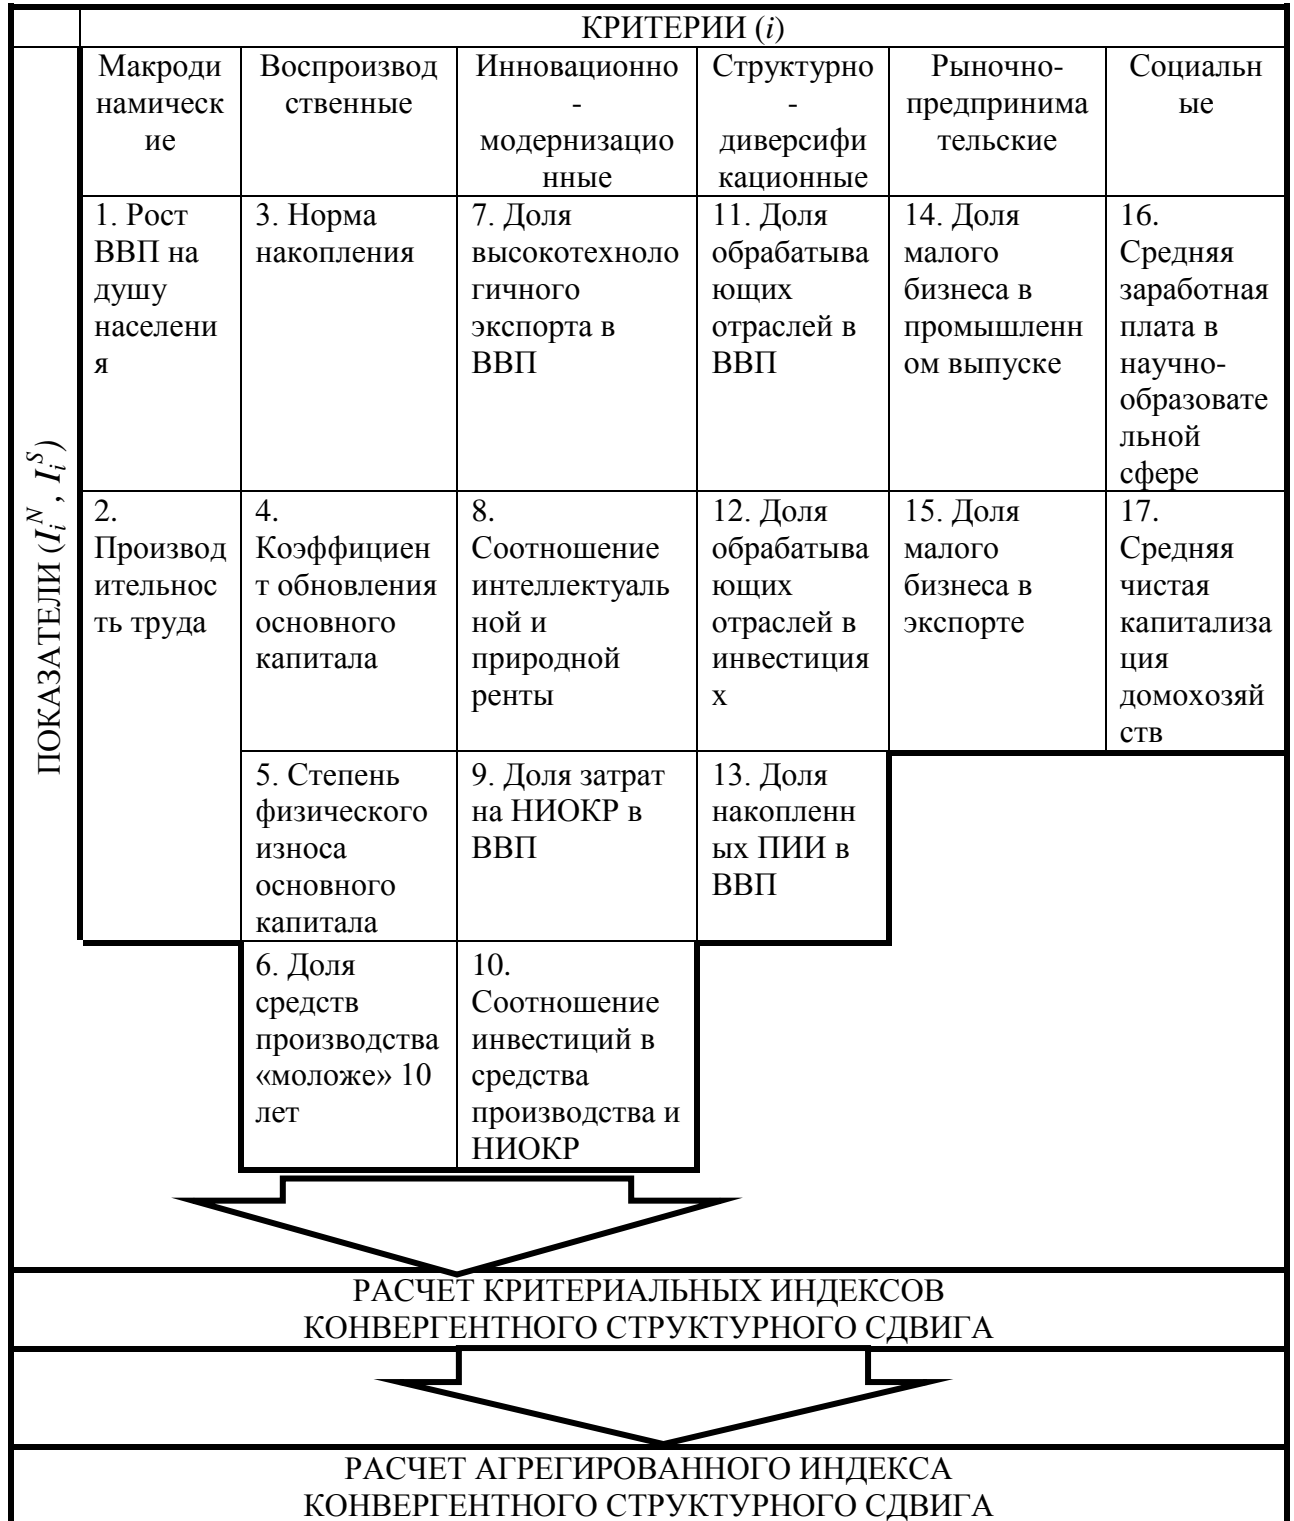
КРИТЕРИИ ($i$)

ПОКАЗАТЕЛИ ($I_i^N$, $I_i^S$)

| Макродинамические | Воспроизводственные | Инновационно-модернизационные | Структурно-диверсификационные | Рыночно-предпринимательские | Социальные |
|---|---|---|---|---|---|
| 1. Рост ВВП на душу населения | 3. Норма накопления | 7. Доля высокотехнологичного экспорта в ВВП | 11. Доля обрабатывающих отраслей в ВВП | 14. Доля малого бизнеса в промышленном выпуске | 16. Средняя заработная плата в научно-образовательной сфере |
| 2. Производительность труда | 4. Коэффициент обновления основного капитала | 8. Соотношение интеллектуальной и природной ренты | 12. Доля обрабатывающих отраслей в инвестициях | 15. Доля малого бизнеса в экспорте | 17. Средняя чистая капитализация домохозяйств |
| | 5. Степень физического износа основного капитала | 9. Доля затрат на НИОКР в ВВП | 13. Доля накопленных ПИИ в ВВП | | |
| | 6. Доля средств производства «моложе» 10 лет | 10. Соотношение инвестиций в средства производства и НИОКР | | | |

РАСЧЕТ КРИТЕРИАЛЬНЫХ ИНДЕКСОВ КОНВЕРГЕНТНОГО СТРУКТУРНОГО СДВИГА

РАСЧЕТ АГРЕГИРОВАННОГО ИНДЕКСА КОНВЕРГЕНТНОГО СТРУКТУРНОГО СДВИГА